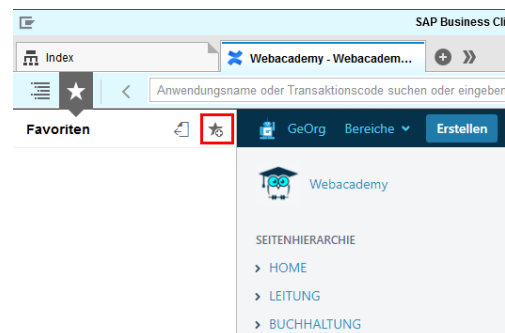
SAP Business Cli

Index

Webacademy - Webacadem...

Anwendungsname oder Transaktionscode suchen oder eingeben

Favoriten

GeOrg Bereiche Erstellen

Webacademy

SEITENHIERARCHIE

HOME

LEITUNG

BUCHHALTUNG